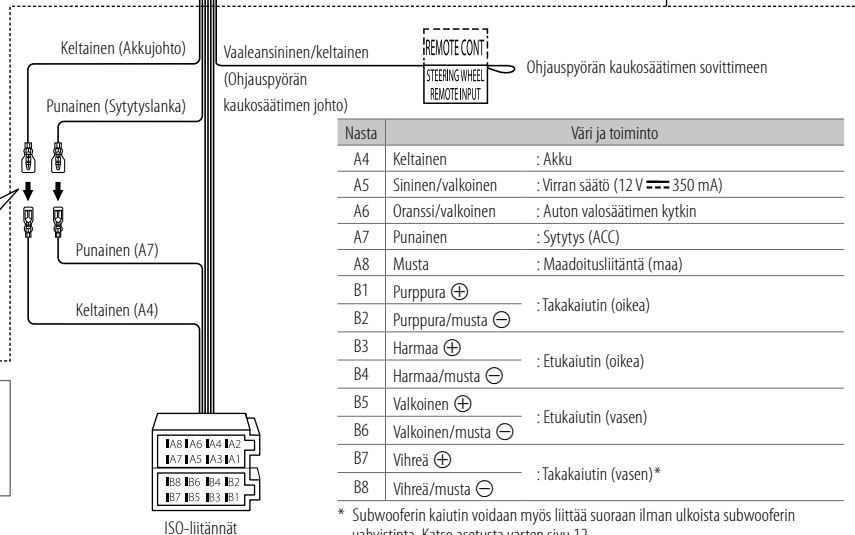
Keltainen (Akkujohto)

Vaaleansininen/keltainen (Ohjauspyörän kaukosäätimen johto)

REMOTE CONT
STEERING WHEEL REMOTE INPUT

Ohjauspyörän kaukosäätimen sovittimeen

Punainen (Sytytyslanka)

Punainen (A7)

Keltainen (A4)

| Nasta | Väri ja toiminto | |
|---|---|---|
| A4 | Keltainen | : Akku |
| A5 | Sininen/valkoinen | : Virran säätö (12 V ⎓ 350 mA) |
| A6 | Oranssi/valkoinen | : Auton valosäätimen kytkin |
| A7 | Punainen | : Sytytys (ACC) |
| A8 | Musta | : Maadoitusliitäntä (maa) |
| B1 | Purppura $\oplus$ | : Takakaiutin (oikea) |
| B2 | Purppura/musta $\ominus$ | |
| B3 | Harmaa $\oplus$ | : Etukaiutin (oikea) |
| B4 | Harmaa/musta $\ominus$ | |
| B5 | Valkoinen $\oplus$ | : Etukaiutin (vasen) |
| B6 | Valkoinen/musta $\ominus$ | |
| B7 | Vihreä $\oplus$ | : Takakaiutin (vasen)* |
| B8 | Vihreä/musta $\ominus$ | |

A8 A6 A4 A2
A7 A5 A3 A1
B8 B6 B4 B2
B7 B5 B3 B1

ISO-liitännät

* Subwooferin kaiutin voidaan myös liittää suoraan ilman ulkoista subwooferin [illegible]